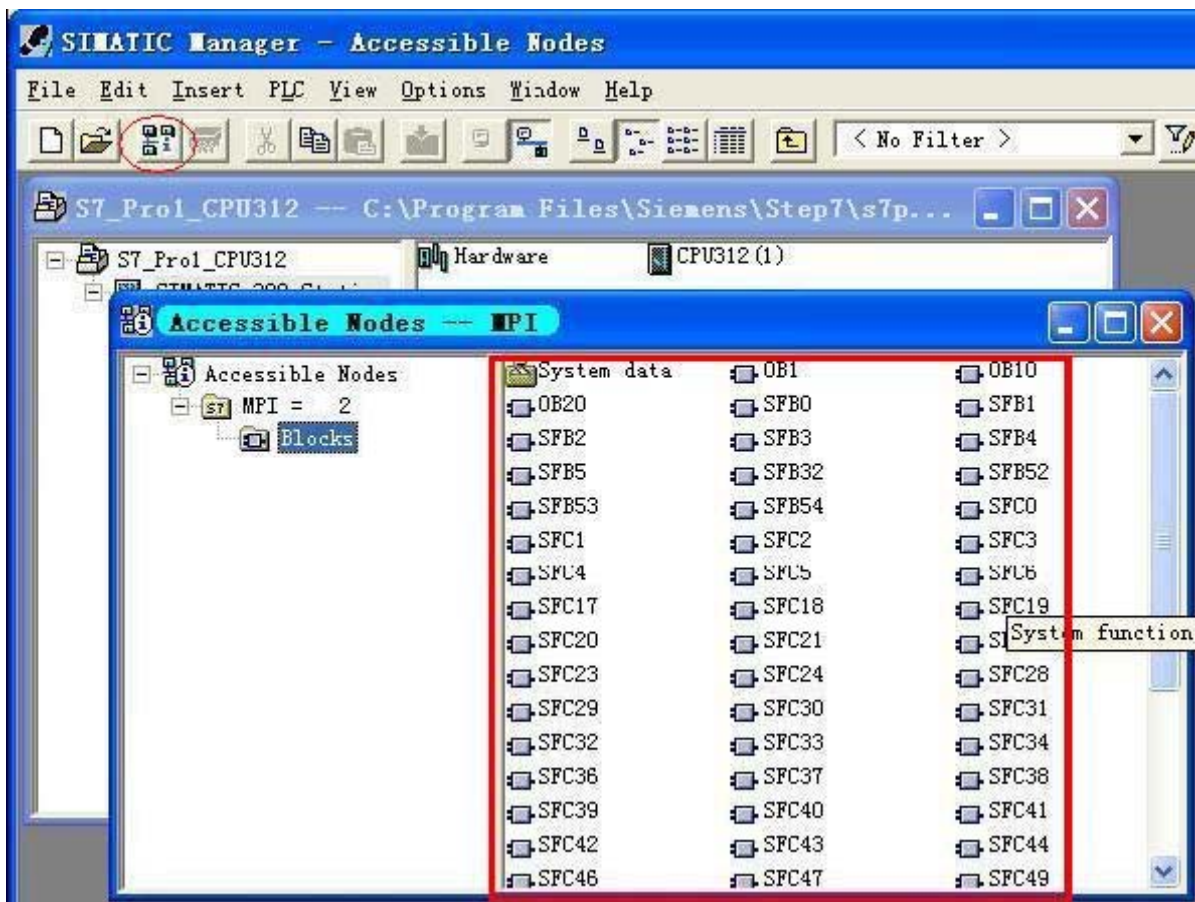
SIMATIC Manager - Accessible Nodes

File Edit Insert PLC View Options Window Help

< No Filter >

S7_Pro1_CPU312 -- C:\Program Files\Siemens\Step7\s7p...

S7_Pro1_CPU312

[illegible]

Hardware

CPU312(1)

Accessible Nodes -- MPI

Accessible Nodes

MPI = 2

Blocks

| | | |
|---|---|---|
| System data | OB1 | OB10 |
| OB20 | SFB0 | SFB1 |
| SFB2 | SFB3 | SFB4 |
| SFB5 | SFB32 | SFB52 |
| SFB53 | SFB54 | SFC0 |
| SFC1 | SFC2 | SFC3 |
| SFC4 | SFC5 | SFC6 |
| SFC17 | SFC18 | SFC19 |
| SFC20 | SFC21 | S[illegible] |
| SFC23 | SFC24 | SFC28 |
| SFC29 | SFC30 | SFC31 |
| SFC32 | SFC33 | SFC34 |
| SFC36 | SFC37 | SFC38 |
| SFC39 | SFC40 | SFC41 |
| SFC42 | SFC43 | SFC44 |
| SFC46 | SFC47 | SFC49 |

System function